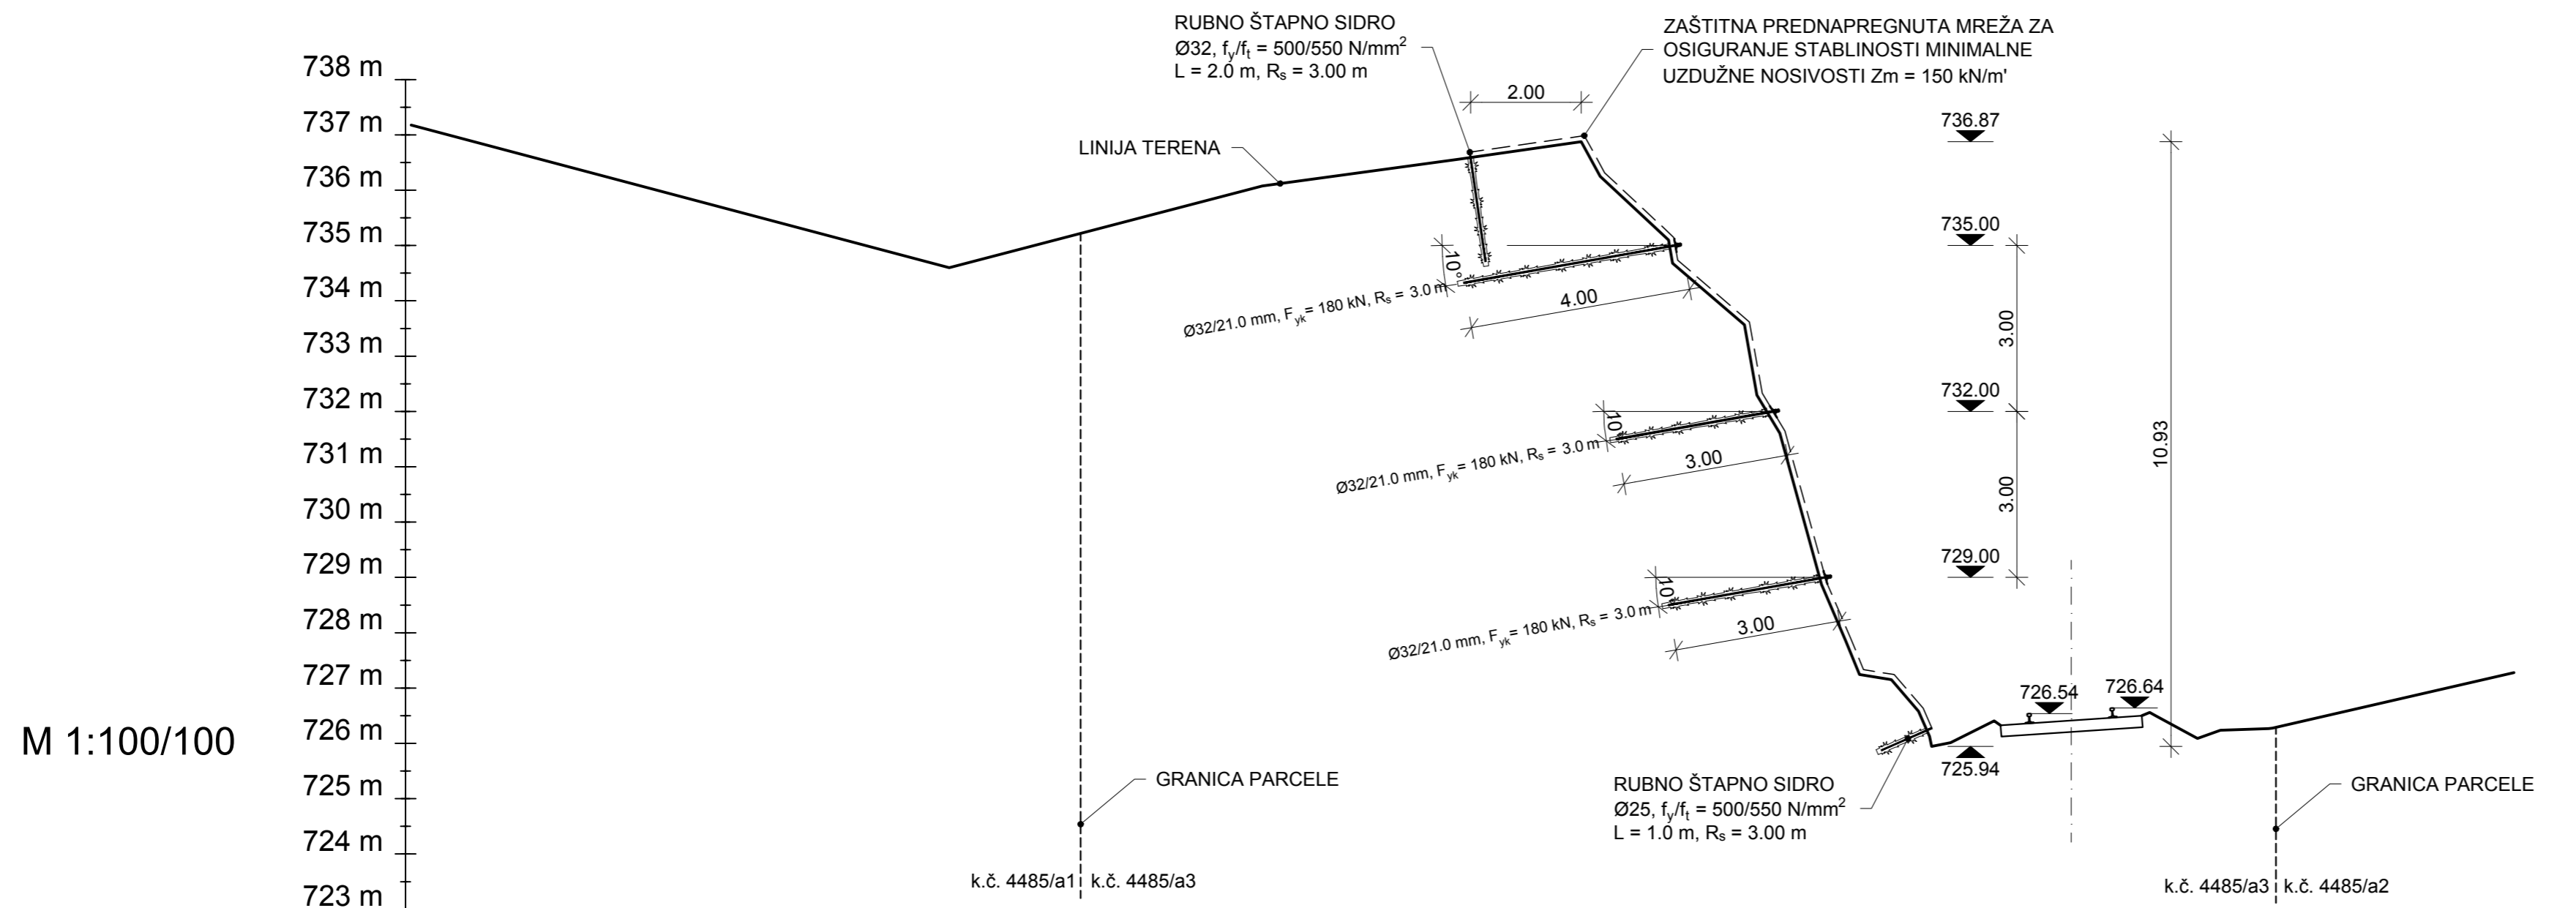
RUBNO ŠTAPNO SIDRO
Ø32, $f_y/f_t$ = 500/550 N/mm$^2$
L = 2.0 m, $R_s$ = 3.00 m

ZAŠTITNA PREDNAPREGNUTA MREŽA ZA OSIGURANJE STABLINOSTI MINIMALNE UZDUŽNE NOSIVOSTI Zm = 150 kN/m'

738 m
737 m
736 m
735 m
734 m
733 m
732 m
731 m
730 m
729 m
728 m
727 m
726 m
725 m
724 m
723 m

M 1:100/100

2.00

LINIJA TERENA

736.87

735.00

10°

Ø32/21.0 mm, $F_{yk}$ = 180 kN, $R_s$ = 3.0 m

4.00

3.00

10.93

732.00

10°

Ø32/21.0 mm, $F_{yk}$ = 180 kN, $R_s$ = 3.0 m

3.00

3.00

729.00

10°

Ø32/21.0 mm, $F_{yk}$ = 180 kN, $R_s$ = 3.0 m

3.00

726.54

726.64

725.94

RUBNO ŠTAPNO SIDRO
Ø25, $f_y/f_t$ = 500/550 N/mm$^2$
L = 1.0 m, $R_s$ = 3.00 m

GRANICA PARCELE

GRANICA PARCELE

k.č. 4485/a1 k.č. 4485/a3

k.č. 4485/a3 k.č. 4485/a2